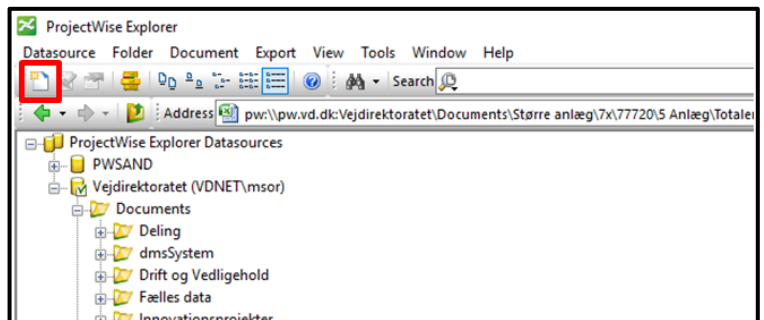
ProjectWise Explorer

Datasource Folder Document Export View Tools Window Help

Search

Address pw:\\pw.vd.dk:Vejdirektoratet\Documents\Større anlæg\7x\77720\5 Anlæg\Totale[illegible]

ProjectWise Explorer Datasources
PWSAND
Vejdirektoratet (VDNET\msor)
Documents
Deling
dmsSystem
Drift og Vedligehold
Fælles data
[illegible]